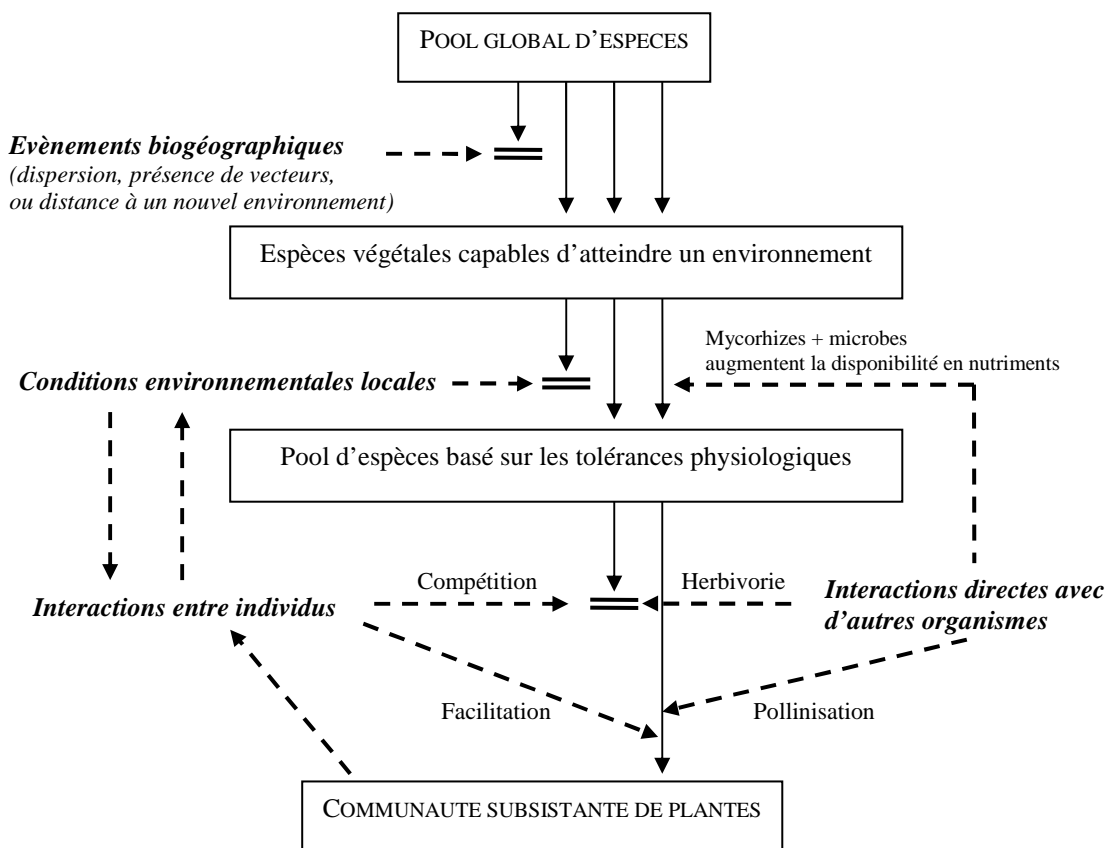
POOL GLOBAL D'ESPECES

Evènements biogéographiques
(dispersion, présence de vecteurs, ou distance à un nouvel environnement)

Espèces végétales capables d'atteindre un environnement

Mycorhizes + microbes augmentent la disponibilité en nutriments

Conditions environnementales locales

Pool d'espèces basé sur les tolérances physiologiques

Compétition

Herbivorie

Interactions entre individus

Interactions directes avec d'autres organismes

Facilitation

Pollinisation

COMMUNAUTE SUBSISTANTE DE PLANTES